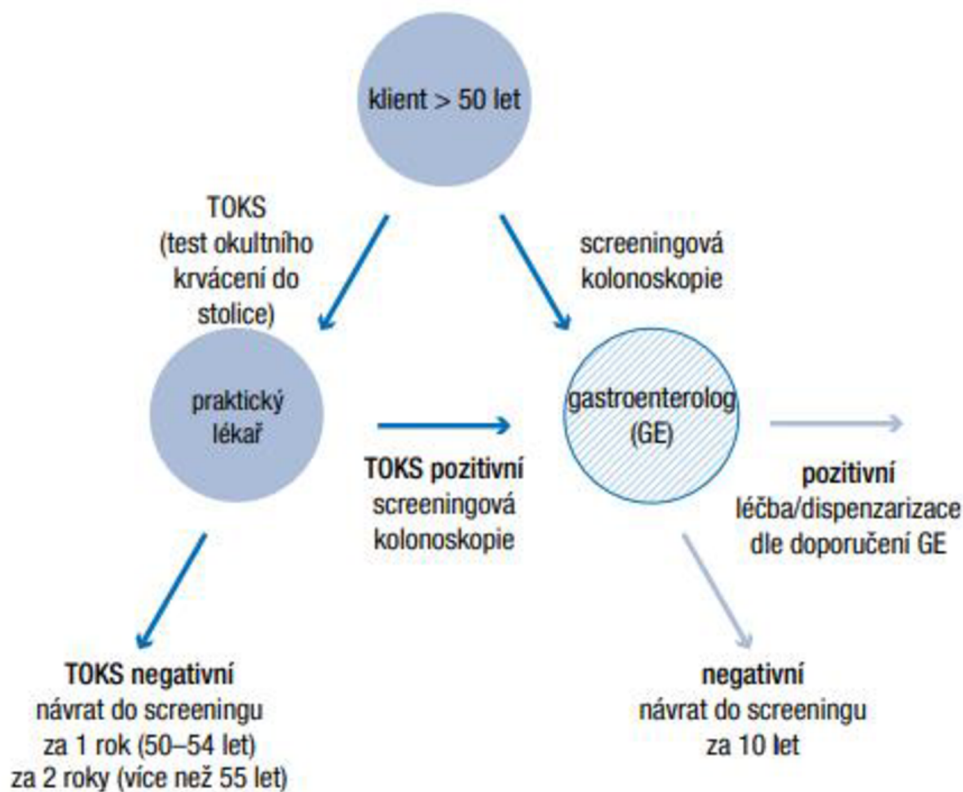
klient > 50 let

TOKS (test okultního krvácení do stolice)

screeningová kolonoskopie

praktický lékař

gastroenterolog (GE)

TOKS pozitivní screeningová kolonoskopie

pozitivní léčba/dispenzarizace dle doporučení GE

TOKS negativní návrat do screeningu za 1 rok (50–54 let) za 2 roky (více než 55 let)

negativní návrat do screeningu za 10 let